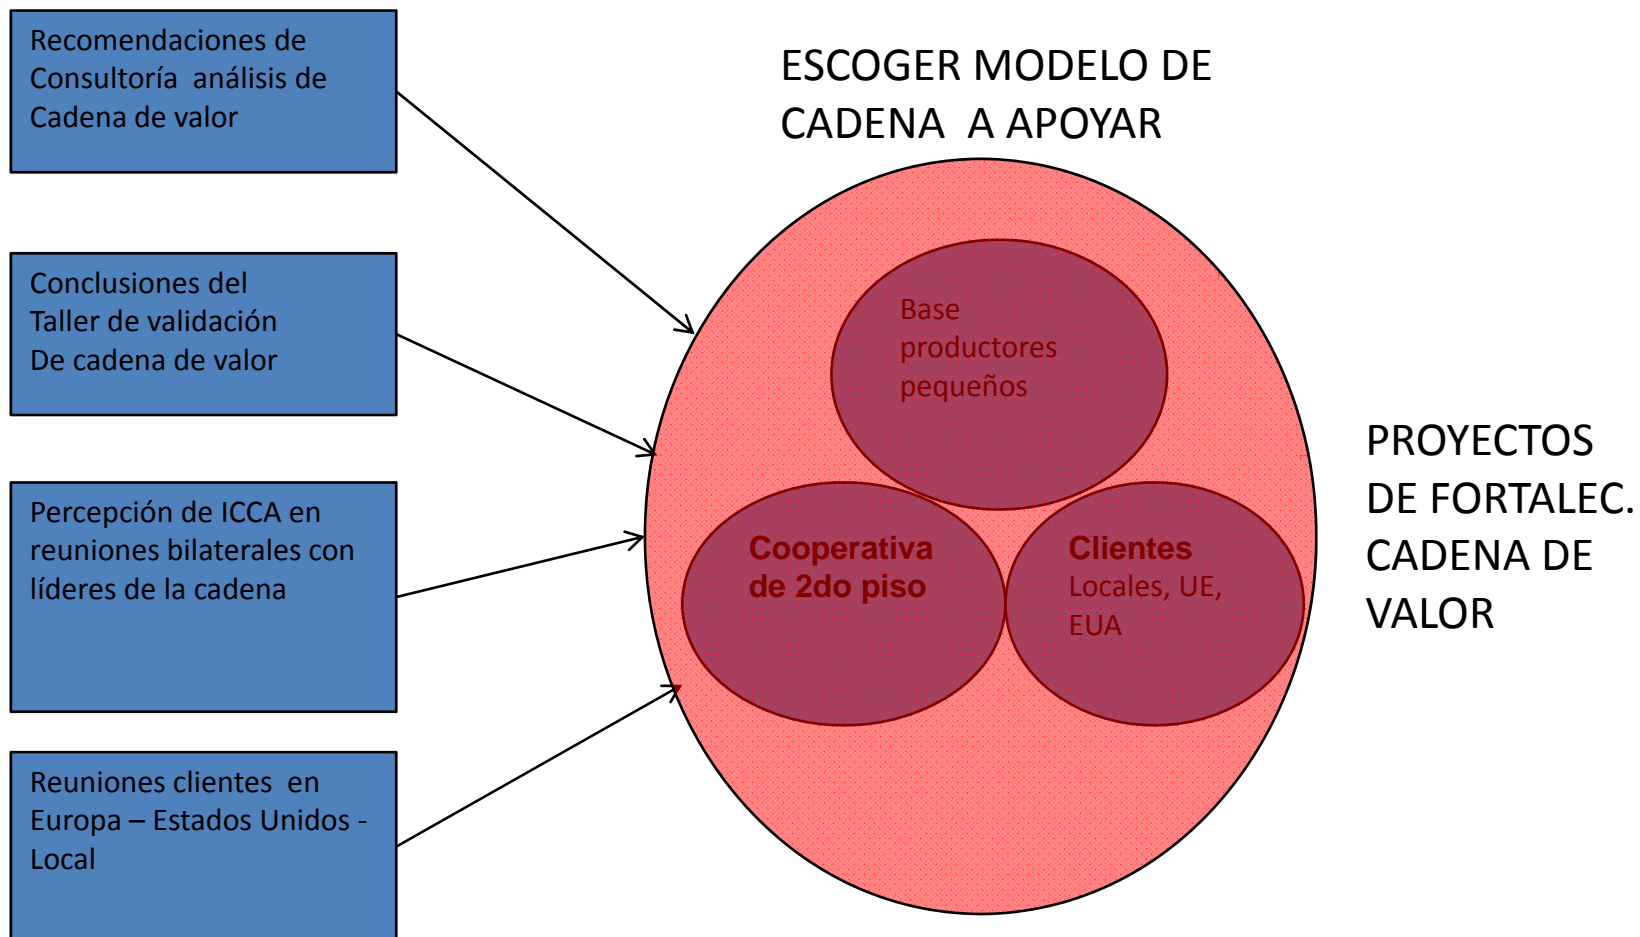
Recomendaciones de Consultoría análisis de Cadena de valor

Conclusiones del Taller de validación De cadena de valor

Percepción de ICCA en reuniones bilaterales con líderes de la cadena

Reuniones clientes en Europa – Estados Unidos - Local

ESCOGER MODELO DE CADENA A APOYAR

Base productores pequeños

Cooperativa de 2do piso

Clientes Locales, UE, EUA

PROYECTOS DE FORTALEC. CADENA DE VALOR